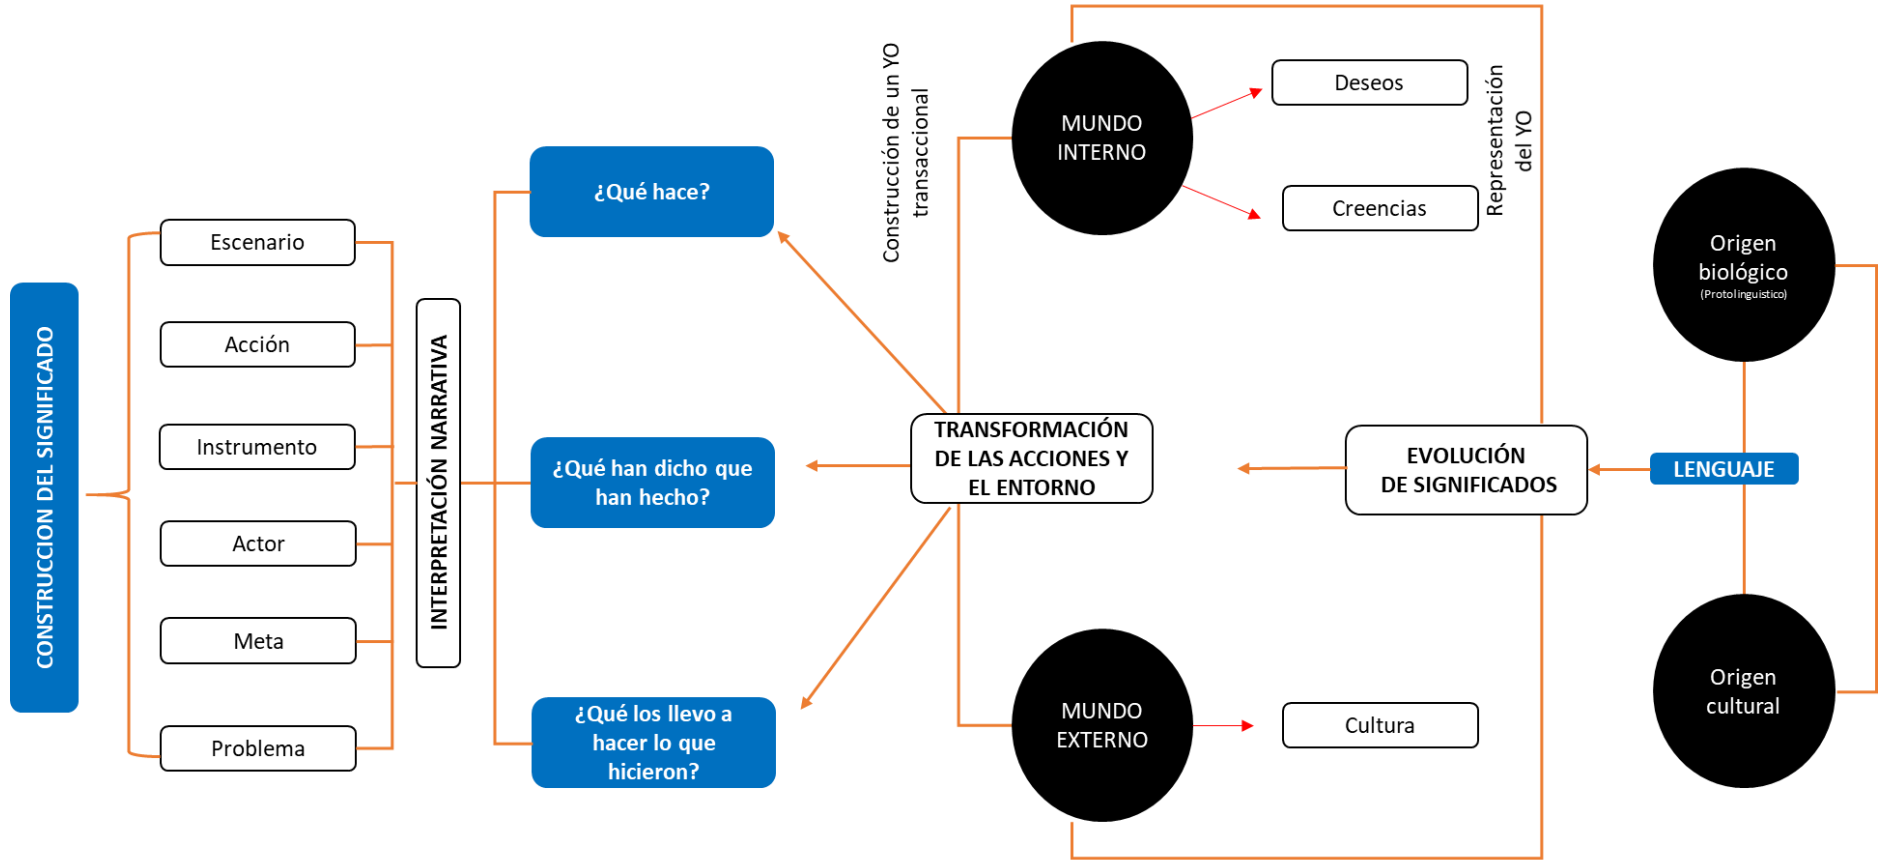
CONSTRUCCION DEL SIGNIFICADO

Escenario

Acción

Instrumento

Actor

Meta

Problema

INTERPRETACIÓN NARRATIVA

¿Qué hace?

¿Qué han dicho que han hecho?

¿Qué los llevo a hacer lo que hicieron?

Construcción de un YO transaccional

TRANSFORMACIÓN DE LAS ACCIONES Y EL ENTORNO

MUNDO INTERNO

Deseos

Creencias

Representación del YO

MUNDO EXTERNO

Cultura

EVOLUCIÓN DE SIGNIFICADOS

LENGUAJE

Origen biológico (Protolinguistico)

Origen cultural